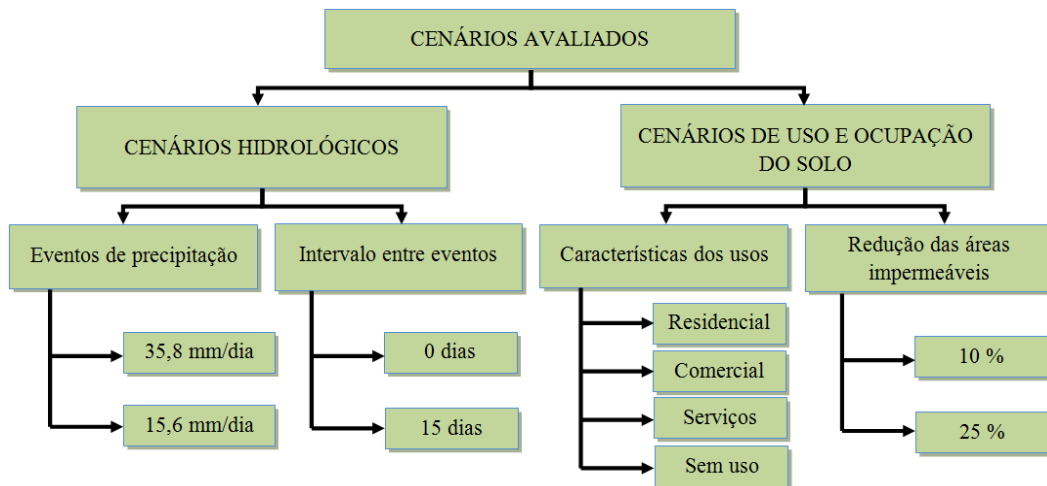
CENÁRIOS AVALIADOS

CENÁRIOS HIDROLÓGICOS

CENÁRIOS DE USO E OCUPAÇÃO DO SOLO

Eventos de precipitação

35,8 mm/dia

15,6 mm/dia

Intervalo entre eventos

0 dias

15 dias

Características dos usos

Residencial

Comercial

Serviços

Sem uso

Redução das áreas impermeáveis

10 %

25 %